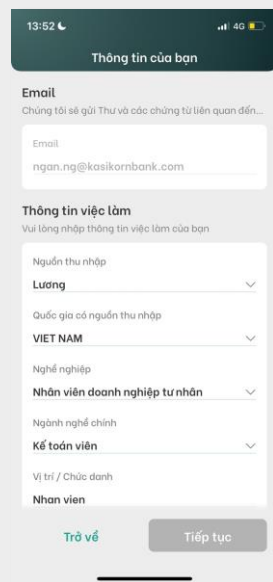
13:52
4G
Thông tin của bạn

Email
Chúng tôi sẽ gửi Thư và các chứng từ liên quan đến...

Email
ngan.ng@kasikornbank.com

Thông tin việc làm
Vui lòng nhập thông tin việc làm của bạn

Nguồn thu nhập
Lương

Quốc gia có nguồn thu nhập
VIET NAM

Nghề nghiệp
Nhân viên doanh nghiệp tư nhân

Ngành nghề chính
Kế toán viên

Vị trí / Chức danh
Nhan vien

Trở về
Tiếp tục